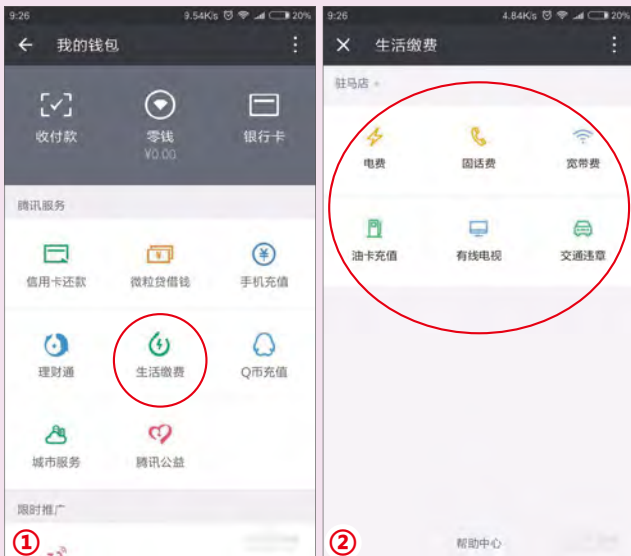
9:26 9.54K/s 20%

我的钱包

收付款

零钱
¥0.00

银行卡

腾讯服务

信用卡还款

微粒贷借钱

手机充值

理财通

生活缴费

Q币充值

城市服务

腾讯公益

限时推广

①

9:26 4.84K/s 20%

生活缴费

驻马店

电费

固话费

宽带费

油卡充值

有线电视

交通违章

帮助中心

②